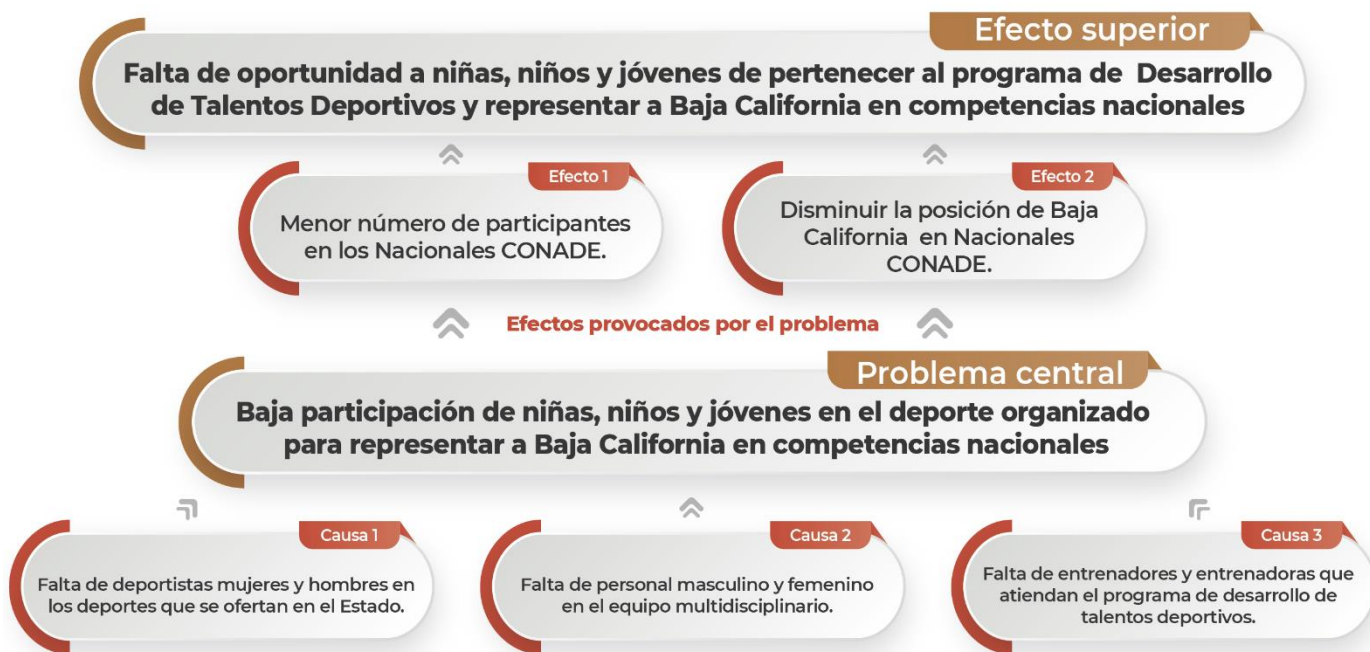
Efecto superior

Falta de oportunidad a niñas, niños y jóvenes de pertenecer al programa de Desarrollo de Talentos Deportivos y representar a Baja California en competencias nacionales

Efecto 1

Menor número de participantes en los Nacionales CONADE.

Efecto 2

Disminuir la posición de Baja California en Nacionales CONADE.

Efectos provocados por el problema

Problema central

Baja participación de niñas, niños y jóvenes en el deporte organizado para representar a Baja California en competencias nacionales

Causa 1

Falta de deportistas mujeres y hombres en los deportes que se ofertan en el Estado.

Causa 2

Falta de personal masculino y femenino en el equipo multidisciplinario.

Causa 3

Falta de entrenadores y entrenadoras que atiendan el programa de desarrollo de talentos deportivos.